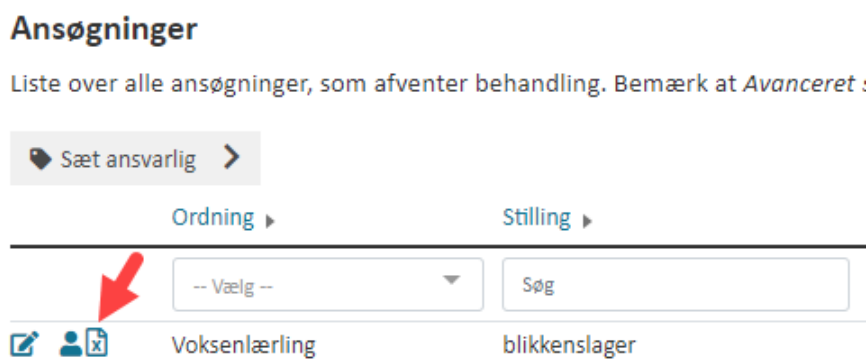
Ansøgninger

Liste over alle ansøgninger, som afventer behandling. Bemærk at *Avanceret* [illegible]

Sæt ansvarlig

| | Ordning | Stilling |
|---|---|---|
| | -- Vælg -- | Søg |
| | Voksenlærling | blikkenslager |